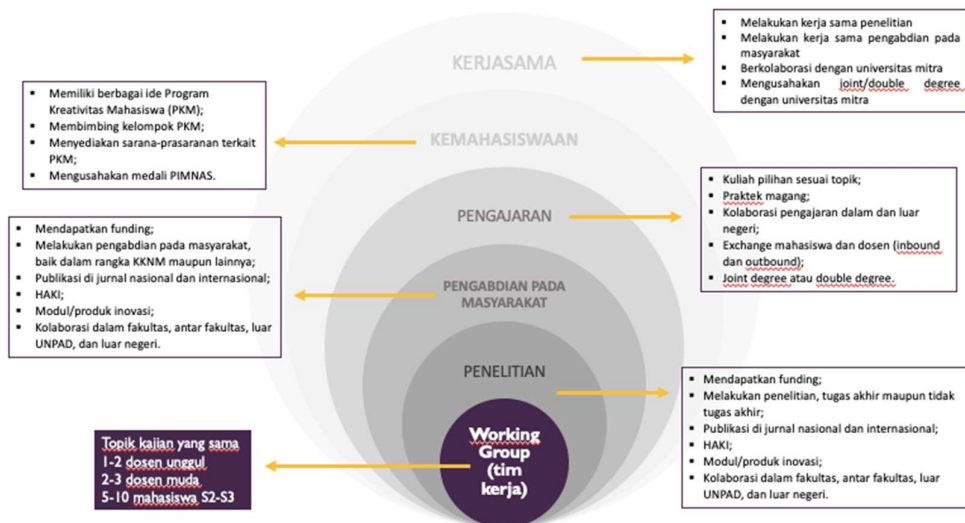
KERJASAMA

- Melakukan kerja sama penelitian
- Melakukan kerja sama pengabdian pada masyarakat
- Berkolaborasi dengan universitas mitra
- Mengusahakan joint/double degree dengan universitas mitra

- Memiliki berbagai ide Program Kreativitas Mahasiswa (PKM);
- Membimbing kelompok PKM;
- Menyediakan sarana-prasaranas terkait PKM;
- Mengusahakan medali PIMNAS.

KEMAHASISWAAN

- Kuliah pilihan sesuai topik;
- Praktek magang;
- Kolaborasi pengajaran dalam dan luar negeri;
- Exchange mahasiswa dan dosen (inbound dan outbound);
- Joint degree atau double degree.

PENGAJARAN

- Mendapatkan funding;
- Melakukan pengabdian pada masyarakat, baik dalam rangka KKNM maupun lainnya;
- Publikasi di jurnal nasional dan internasional;
- HAKI;
- Modul/produk inovasi;
- Kolaborasi dalam fakultas, antar fakultas, luar UNPAD, dan luar negeri.

PENGABDIAN PADA MASYARAKAT

PENELITIAN

- Mendapatkan funding;
- Melakukan penelitian, tugas akhir maupun tidak tugas akhir;
- Publikasi di jurnal nasional dan internasional;
- HAKI;
- Modul/produk inovasi;
- Kolaborasi dalam fakultas, antar fakultas, luar UNPAD, dan luar negeri.

Topik kajian yang sama
1-2 dosen unggul
2-3 dosen muda
5-10 mahasiswa S2-S3

Working Group (tim kerja)